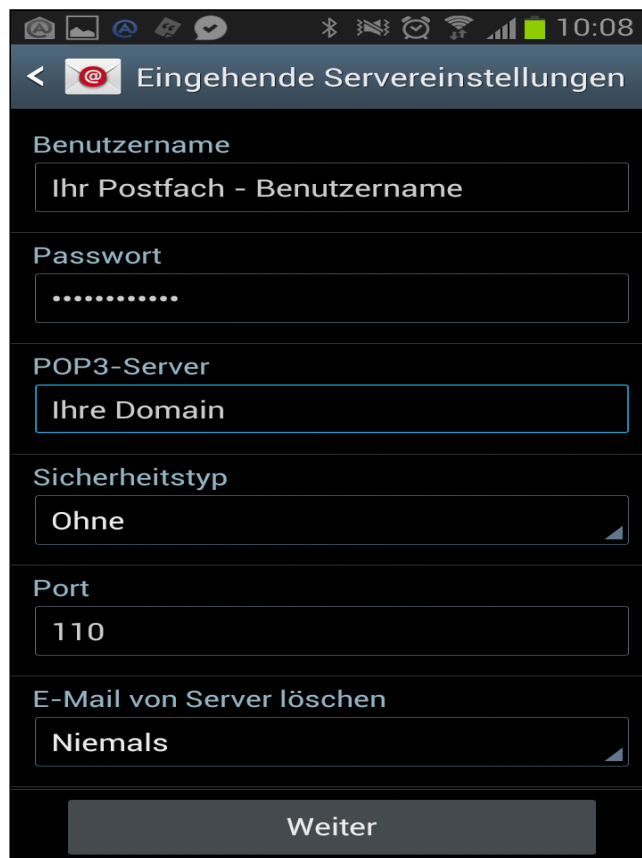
10:08

Eingehende Servereinstellungen

Benutzername

Ihr Postfach - Benutzername

Passwort

••••••••••••

POP3-Server

Ihre Domain

Sicherheitstyp

Ohne

Port

110

E-Mail von Server löschen

Niemals

Weiter